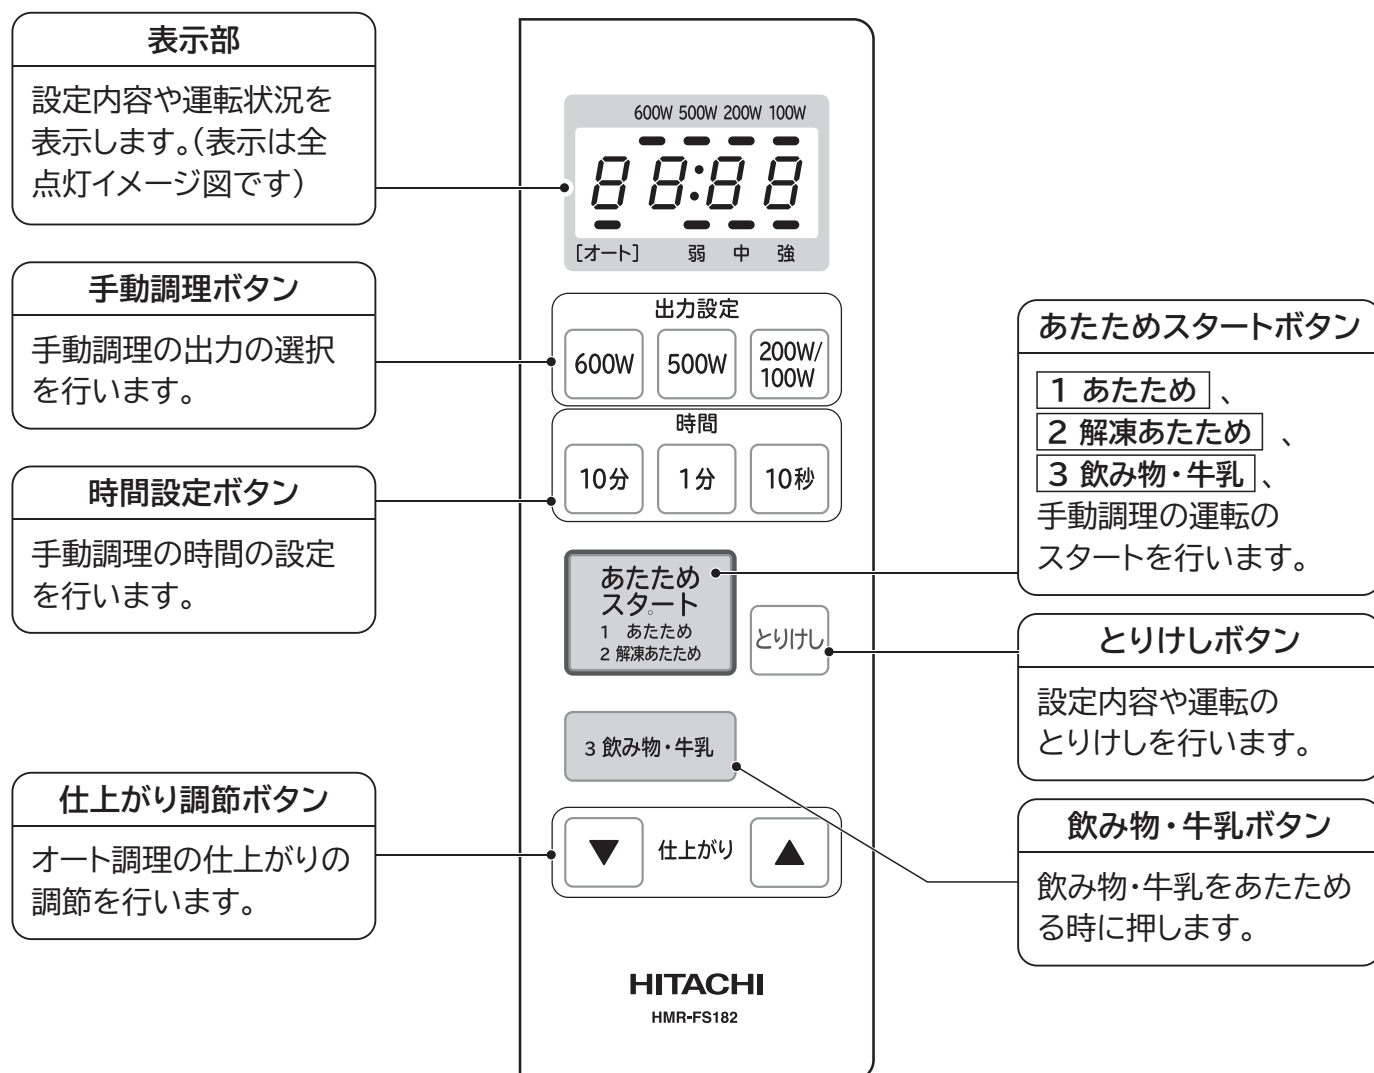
表示部

設定内容や運転状況を表示します。（表示は全点灯イメージ図です）

手動調理ボタン

手動調理の出力の選択を行います。

時間設定ボタン

手動調理の時間の設定を行います。

仕上がり調節ボタン

オート調理の仕上がりの調節を行います。

600W 500W 200W 100W

88:88

［オート］ 弱 中 強

出力設定

600W

500W

200W/100W

時間

10分

1分

10秒

あたため
スタート
1 あたため
2 解凍あたため

とりけし

3 飲み物・牛乳

▼ 仕上がり ▲

HITACHI
HMR-FS182

あたためスタートボタン

1 あたため 、
2 解凍あたため 、
3 飲み物・牛乳 、
手動調理の運転のスタートを行います。

とりけしボタン

設定内容や運転のとりけしを行います。

飲み物・牛乳ボタン

飲み物・牛乳をあたためる時に押します。